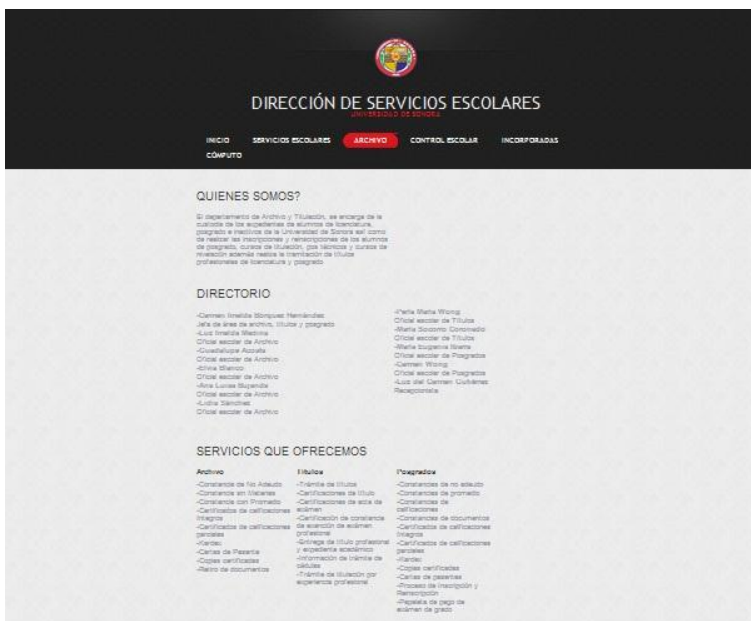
DIRECCIÓN DE SERVICIOS ESCOLARES
UNIVERSIDAD DE SONORA

INICIO SERVICIOS ESCOLARES ARCHIVO CONTROL ESCOLAR INCORPORADAS CÓMPUTO

QUIENES SOMOS?

El departamento de Archivo y Titulación, se encarga de la custodia de los expedientes de alumnos de licenciatura, posgrado e inactivos de la Universidad de Sonora así como de realizar las inscripciones y reinscripciones de los alumnos de posgrado, cursos de titulación, pos técnicos y cursos de nivelación además realiza la tramitación de títulos profesionales de licenciatura y posgrado

DIRECTORIO

-Carmen Imelda Bórquez Hernández
Jefa de área de archivo, títulos y posgrado
-Luz Imelda Medina
Oficial escolar de Archivo
-Guadalupe Acosta
Oficial escolar de Archivo
-Elvira Blanco
Oficial escolar de Archivo
-Ana Luisa Bujanda
Oficial escolar de Archivo
-Lidia Sánchez
Oficial escolar de Archivo

-Perla María Wong
Oficial escolar de Títulos
-María Socorro Coronado
Oficial escolar de Títulos
-María Eugenia Ibarra
Oficial escolar de Posgrados
-Carmen Wong
Oficial escolar de Posgrados
-Luz del Carmen Cubíllas
Recepcionista

SERVICIOS QUE OFRECEMOS

Archivo
-Constancia de No Adeudo
-Constancia sin Materias
-Constancia con Promedio
-Certificados de calificaciones Íntegros
-Certificados de calificaciones parciales
-Kardex
-Cartas de Pasante
-Copias certificadas
-Retiro de documentos

Títulos
-Trámite de títulos
-Certificaciones de título
-Certificaciones de acta de examen
-Certificación de constancia de exención de examen profesional
-Entrega de título profesional y expediente académico
-Información de trámite de cédulas
-Trámite de titulación por experiencia profesional

Posgrados
-Constancias de no adeudo
-Constancias de promedio
-Constancias de calificaciones
-Constancias de documentos
-Certificados de calificaciones íntegros
-Certificados de calificaciones parciales
-Kardex
-Copias certificadas
-Cartas de pasantes
-Proceso de inscripción y Reinscripción
-Papeleta de pago de examen de grado